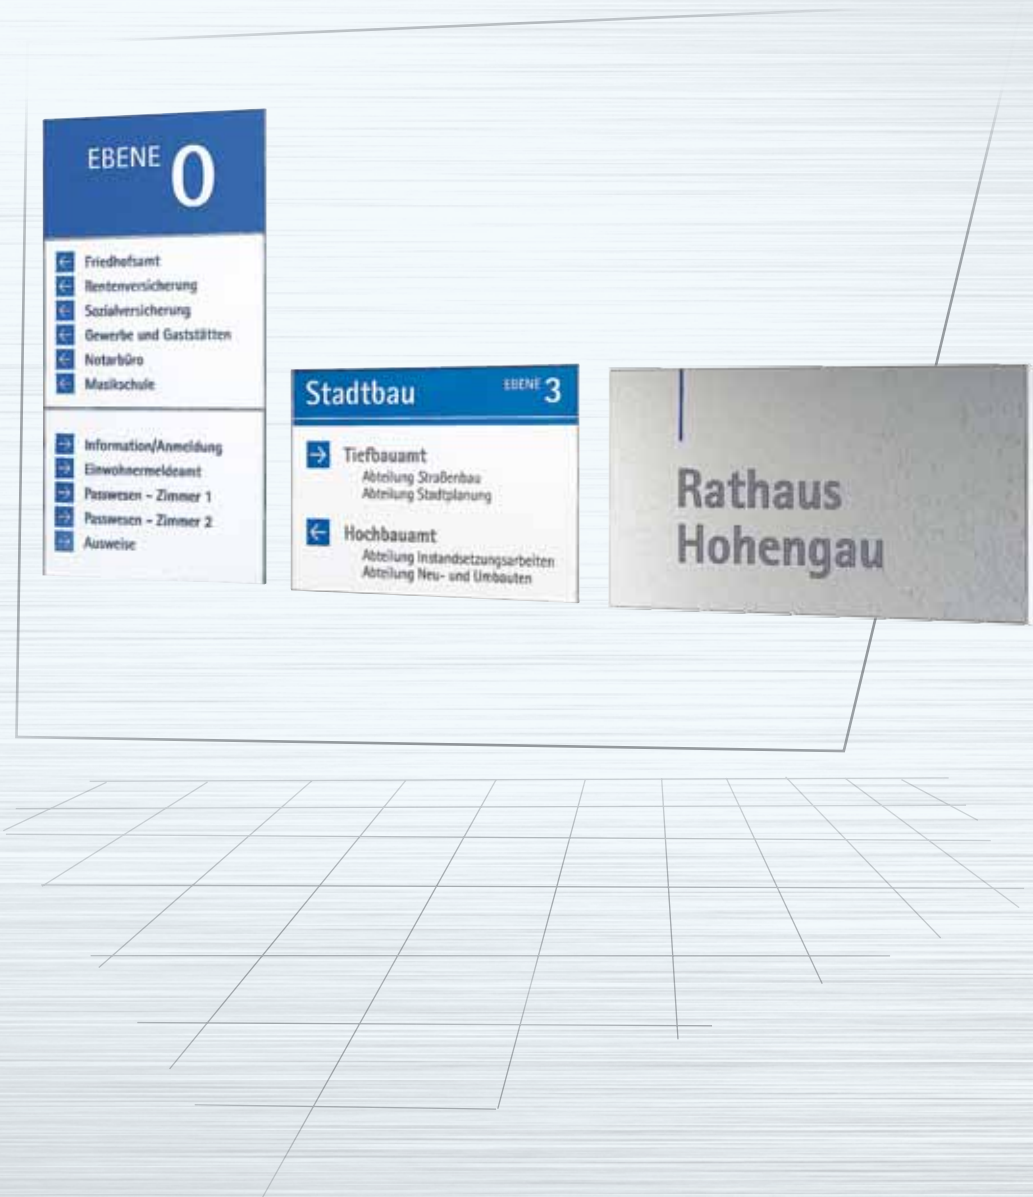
EBENE 0

← Friedhofsamt
← Rentenversicherung
← Sozialversicherung
← Gewerbe und Gaststätten
← Notarbüro
← Musikschule

→ Information/Anmeldung
→ Einwohnermeldeamt
→ Passwesen – Zimmer 1
→ Passwesen – Zimmer 2
→ Ausweise

Stadtbau EBENE 3

→ Tiefbauamt
Abteilung Straßenbau
Abteilung Stadtplanung

← Hochbauamt
Abteilung Instandsetzungsarbeiten
Abteilung Neu- und Umbauten

Rathaus
Hohengau